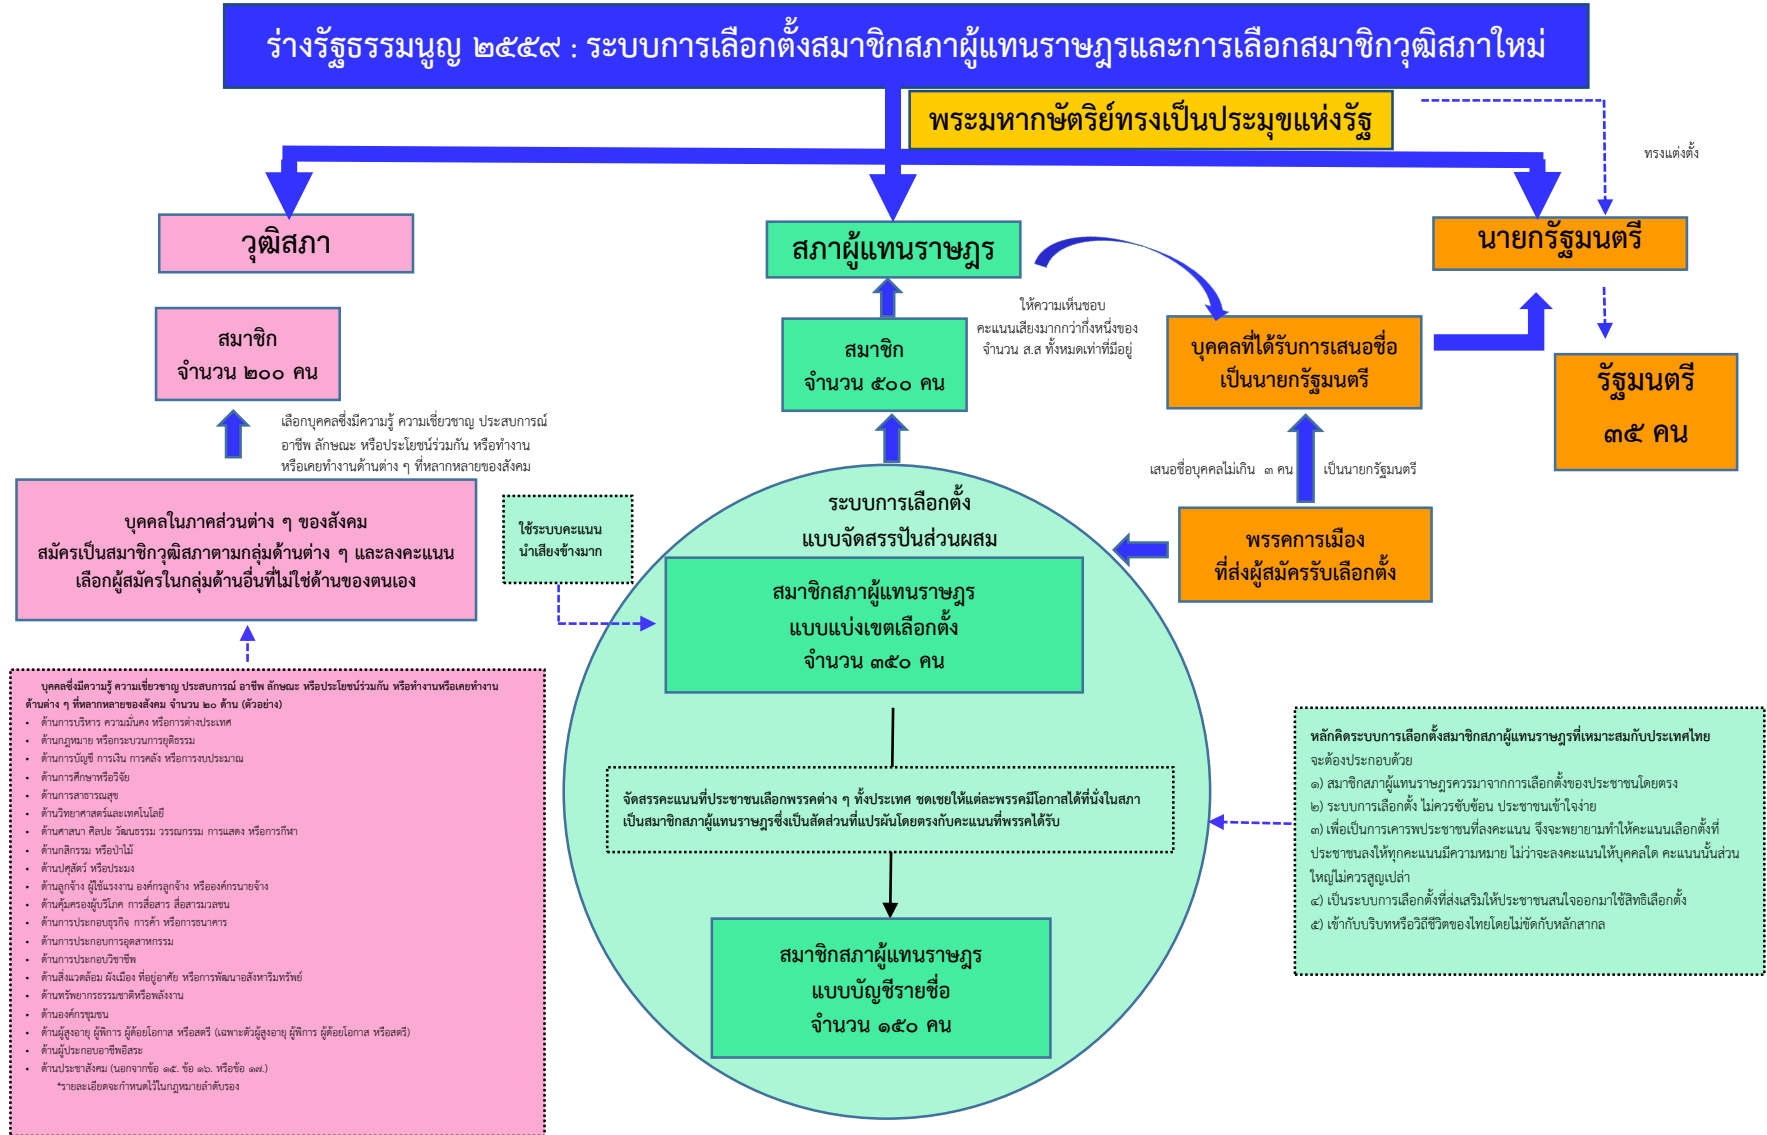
ร่างรัฐธรรมนูญ ๒๕๕๙ : ระบบการเลือกตั้งสมาชิกสภาผู้แทนราษฎรและการเลือกสมาชิกวุฒิสภาใหม่

พระมหากษัตริย์ทรงเป็นประมุขแห่งรัฐ

ทรงแต่งตั้ง

วุฒิสภา

สภาผู้แทนราษฎร

นายกรัฐมนตรี

สมาชิก
จำนวน ๒๐๐ คน

สมาชิก
จำนวน ๕๐๐ คน

ให้ความเห็นชอบ
คะแนนเสียงมากกว่ากึ่งหนึ่งของจำนวน ส.ส ทั้งหมดเท่าที่มีอยู่

บุคคลที่ได้รับการเสนอชื่อ
เป็นนายกรัฐมนตรี

รัฐมนตรี
๓๕ คน

เลือกบุคคลซึ่งมีความรู้ ความเชี่ยวชาญ ประสบการณ์ อาชีพ ลักษณะ หรือประโยชน์ร่วมกัน หรือทำงาน หรือเคยทำงานด้านต่าง ๆ ที่หลากหลายของสังคม

เสนอชื่อบุคคลไม่เกิน ๓ คน เป็นนายกรัฐมนตรี

บุคคลในภาคส่วนต่าง ๆ ของสังคม
สมัครเป็นสมาชิกวุฒิสภาตามกลุ่มด้านต่าง ๆ และลงคะแนน
เลือกผู้สมัครในกลุ่มด้านอื่นที่ไม่ใช่ด้านของตนเอง

ใช้ระบบคะแนน
นำเสียงข้างมาก

ระบบการเลือกตั้ง
แบบจัดสรรปันส่วนผสม

พรรคการเมือง
ที่ส่งผู้สมัครรับเลือกตั้ง

สมาชิกสภาผู้แทนราษฎร
แบบแบ่งเขตเลือกตั้ง
จำนวน ๓๕๐ คน

บุคคลซึ่งมีความรู้ ความเชี่ยวชาญ ประสบการณ์ อาชีพ ลักษณะ หรือประโยชน์ร่วมกัน หรือทำงานหรือเคยทำงานด้านต่าง ๆ ที่หลากหลายของสังคม จำนวน ๒๐ ด้าน (ตัวอย่าง)
- ด้านการบริหาร ความมั่นคง หรือการต่างประเทศ
- ด้านกฎหมาย หรือกระบวนการยุติธรรม
- ด้านการบัญชี การเงิน การคลัง หรือการงบประมาณ
- ด้านการศึกษาหรือวิจัย
- ด้านการสาธารณสุข
- ด้านวิทยาศาสตร์และเทคโนโลยี
- ด้านศาสนา ศิลปะ วัฒนธรรม วรรณกรรม การแสดง หรือการกีฬา
- ด้านกสิกรรม หรือป่าไม้
- ด้านปศุสัตว์ หรือประมง
- ด้านลูกจ้าง ผู้ใช้แรงงาน องค์กรลูกจ้าง หรือองค์กรนายจ้าง
- ด้านคุ้มครองผู้บริโภค การสื่อสาร สื่อสารมวลชน
- ด้านการประกอบธุรกิจ การค้า หรือการธนาคาร
- ด้านการประกอบการอุตสาหกรรม
- ด้านการประกอบวิชาชีพ
- ด้านสิ่งแวดล้อม ผังเมือง ที่อยู่อาศัย หรือการพัฒนาอสังหาริมทรัพย์
- ด้านทรัพยากรธรรมชาติหรือพลังงาน
- ด้านองค์กรชุมชน
- ด้านผู้สูงอายุ ผู้พิการ ผู้ด้อยโอกาส หรือสตรี (เฉพาะตัวผู้สูงอายุ ผู้พิการ ผู้ด้อยโอกาส หรือสตรี)
- ด้านผู้ประกอบอาชีพอิสระ
- ด้านประชาสังคม (นอกจากข้อ ๑๕. ข้อ ๑๖. หรือข้อ ๑๗.)
*รายละเอียดจะกำหนดไว้ในกฎหมายลำดับรอง

จัดสรรคะแนนที่ประชาชนเลือกพรรคต่าง ๆ ทั้งประเทศ ชดเชยให้แต่ละพรรคมีโอกาสได้ที่นั่งในสภา เป็นสมาชิกสภาผู้แทนราษฎรซึ่งเป็นสัดส่วนที่แปรผันโดยตรงกับคะแนนที่พรรคได้รับ

หลักคิดระบบการเลือกตั้งสมาชิกสภาผู้แทนราษฎรที่เหมาะสมกับประเทศไทย จะต้องประกอบด้วย
๑) สมาชิกสภาผู้แทนราษฎรควรมาจากการเลือกตั้งของประชาชนโดยตรง
๒) ระบบการเลือกตั้ง ไม่ควรซับซ้อน ประชาชนเข้าใจง่าย
๓) เพื่อเป็นการเคารพประชาชนที่ลงคะแนน จึงจะพยายามทำให้คะแนนเลือกตั้งที่ประชาชนลงให้ทุกคะแนนมีความหมาย ไม่ว่าจะลงคะแนนให้บุคคลใด คะแนนนั้นส่วนใหญ่ไม่ควรสูญเปล่า
๔) เป็นระบบการเลือกตั้งที่ส่งเสริมให้ประชาชนสนใจออกมาใช้สิทธิเลือกตั้ง
๕) เข้ากับบริบทหรือวิถีชีวิตของไทยโดยไม่ขัดกับหลักสากล

สมาชิกสภาผู้แทนราษฎร
แบบบัญชีรายชื่อ
จำนวน ๑๕๐ คน